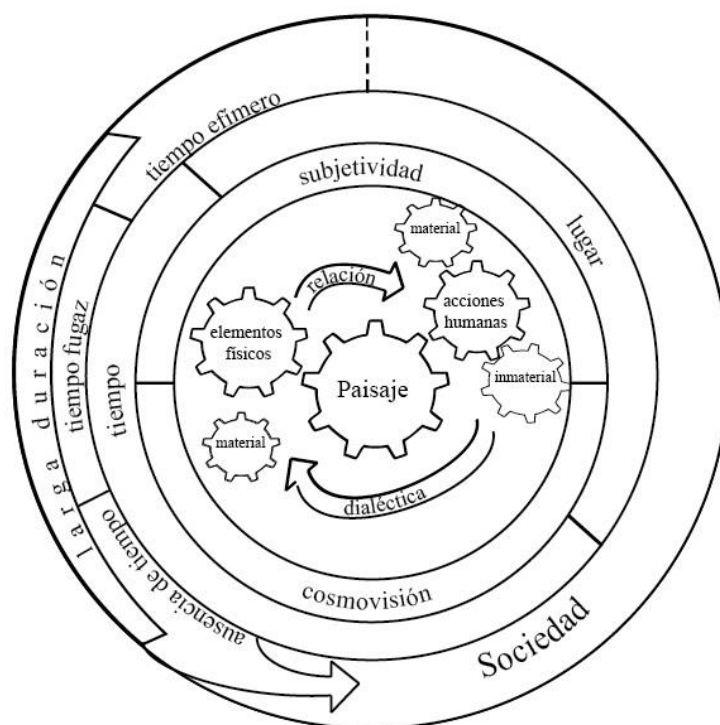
tiempo efímero
subjetividad
lugar
larga duración
tiempo fugaz
tiempo
material
relación
acciones humanas
elementos físicos
Paisaje
inmaterial
material
dialéctica
ausencia de tiempo
cosmovisión
Sociedad